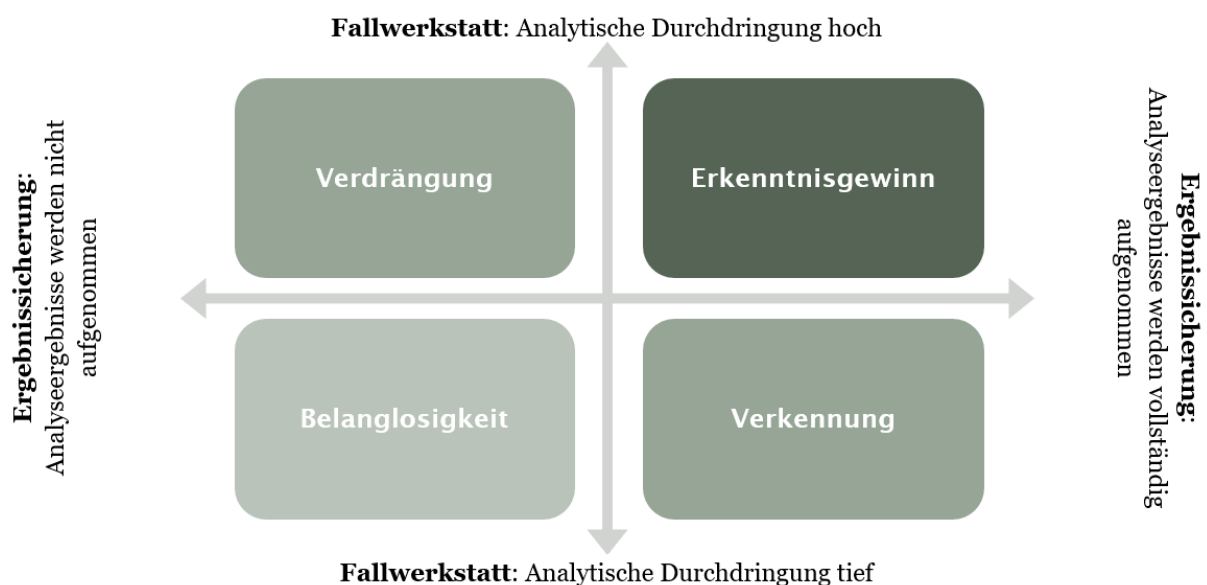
**Fallwerkstatt**: Analytische Durchdringung hoch

**Ergebnissicherung**: Analyseergebnisse werden nicht aufgenommen

Verdrängung

Erkenntnisgewinn

Belanglosigkeit

Verkennung

**Ergebnissicherung**: Analyseergebnisse werden vollständig aufgenommen

**Fallwerkstatt**: Analytische Durchdringung tief